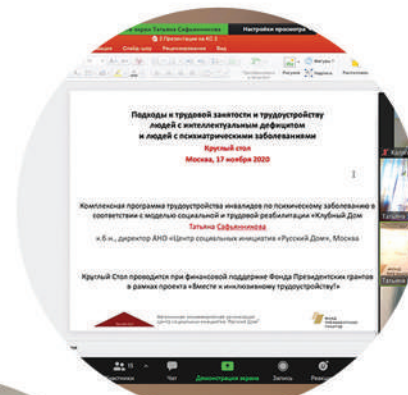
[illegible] Татьяна Сафьянникова
Настройки просмотра

Подходы к трудовой занятости и трудоустройству людей с интеллектуальным дефицитом и людей с психиатрическими заболеваниями
Круглый стол
Москва, 17 ноября 2020

Комплексная программа трудоустройства инвалидов по психическому заболеванию в соответствии с моделью социальной и трудовой реабилитации «Клубный Дом»
Татьяна Сафьянникова
к.б.н., директор АНО «Центр социальных инициатив «Русский Дом», Москва

Круглый Стол проводится при финансовой поддержке Фонда Президентских грантов в рамках проекта «Вместе к инклюзивному трудоустройству!»

Татьяна
Татьяна

Чат
Демонстрация экрана
Запись